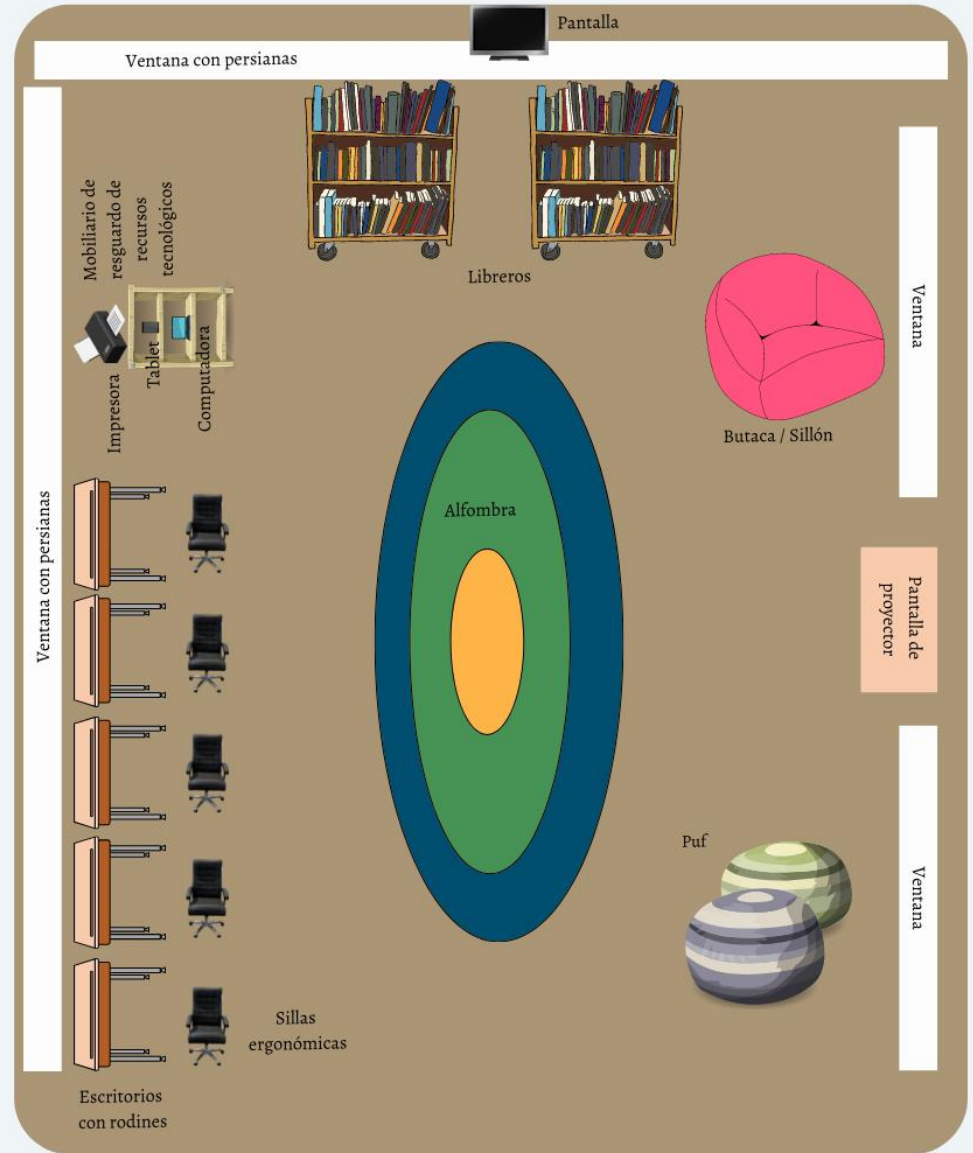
Pantalla

Ventana con persianas

Ventana con persianas

Mobiliario de resguardo de recursos tecnológicos

Impresora

Tablet

Computadora

Libreros

Ventana

Butaca / Sillón

Alfombra

Pantalla de proyector

Puf

Ventana

Sillas ergonómicas

Escritorios con rodines